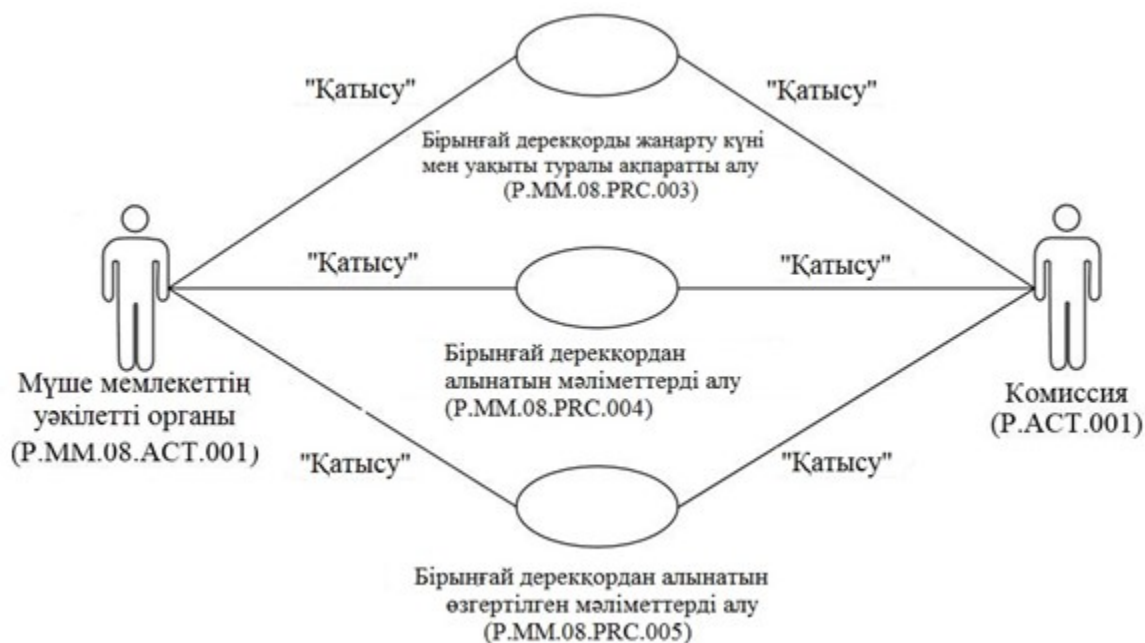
"Қатысу"

"Қатысу"

Бірыңғай дерекқорды жаңарту күні мен уақыты туралы ақпаратты алу (P.MM.08.PRC.003)

"Қатысу"

"Қатысу"

Бірыңғай дерекқордан алынатын мәліметтерді алу (P.MM.08.PRC.004)

Мүше мемлекеттің уәкілетті органы (P.MM.08.ACT.001)

Комиссия (P.ACT.001)

"Қатысу"

"Қатысу"

Бірыңғай дерекқордан алынатын өзгертілген мәліметтерді алу (P.MM.08.PRC.005)